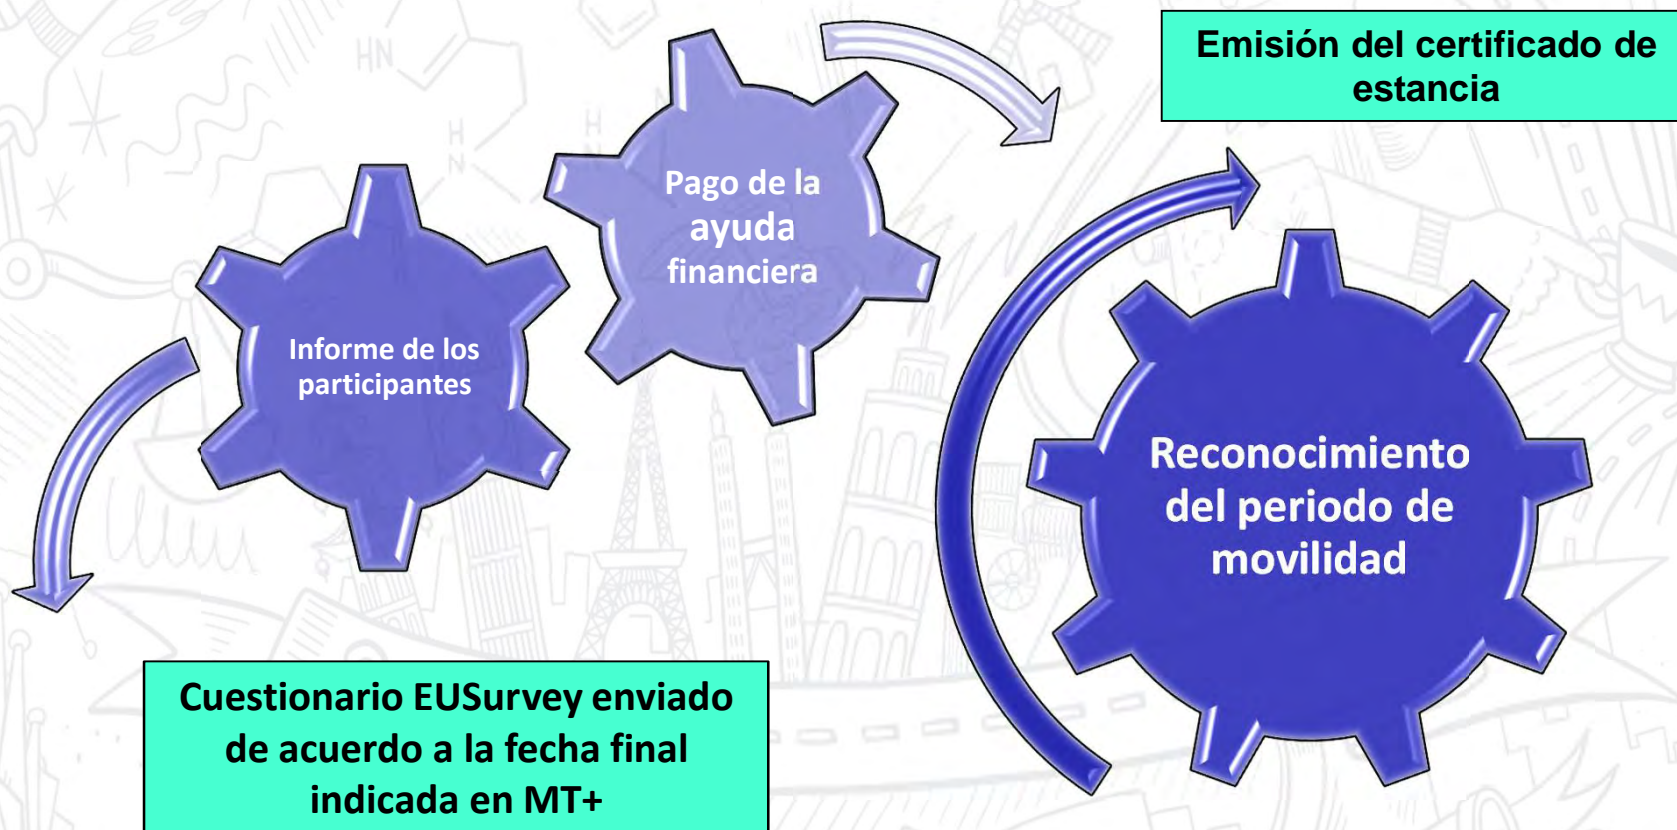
Emisión del certificado de estancia

Pago de la ayuda financiera

Informe de los participantes

Reconocimiento del periodo de movilidad

Cuestionario EUSurvey enviado de acuerdo a la fecha final indicada en MT+